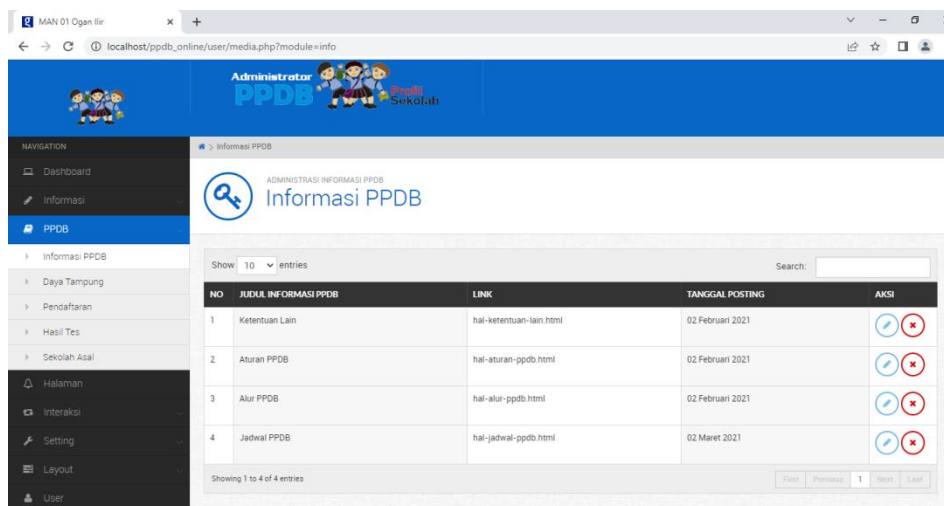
MAN 01 Ogan Ilir

localhost/ppdb_online/user/media.php?module=info

Administrator PPDB Profil Sekolah

NAVIGATION

Dashboard

Informasi

PPDB

Informasi PPDB

Daya Tampung

Pendaftaran

Hasil Tes

Sekolah Asal

Halaman

Interaksi

Setting

Layout

User

> Informasi PPDB

ADMINISTRASI INFORMASI PPDB

Informasi PPDB

Show 10 entries

Search:

| NO | JUDUL INFORMASI PPDB | LINK | TANGGAL POSTING | AKSI |
|---|---|---|---|---|
| 1 | Ketentuan Lain | hal-ketentuan-lain.html | 02 Februari 2021 | |
| 2 | Aturan PPDB | hal-aturan-ppdb.html | 02 Februari 2021 | |
| 3 | Alur PPDB | hal-alur-ppdb.html | 02 Februari 2021 | |
| 4 | Jadwal PPDB | hal-jadwal-ppdb.html | 02 Maret 2021 | |

Showing 1 to 4 of 4 entries

First Previous 1 Next Last